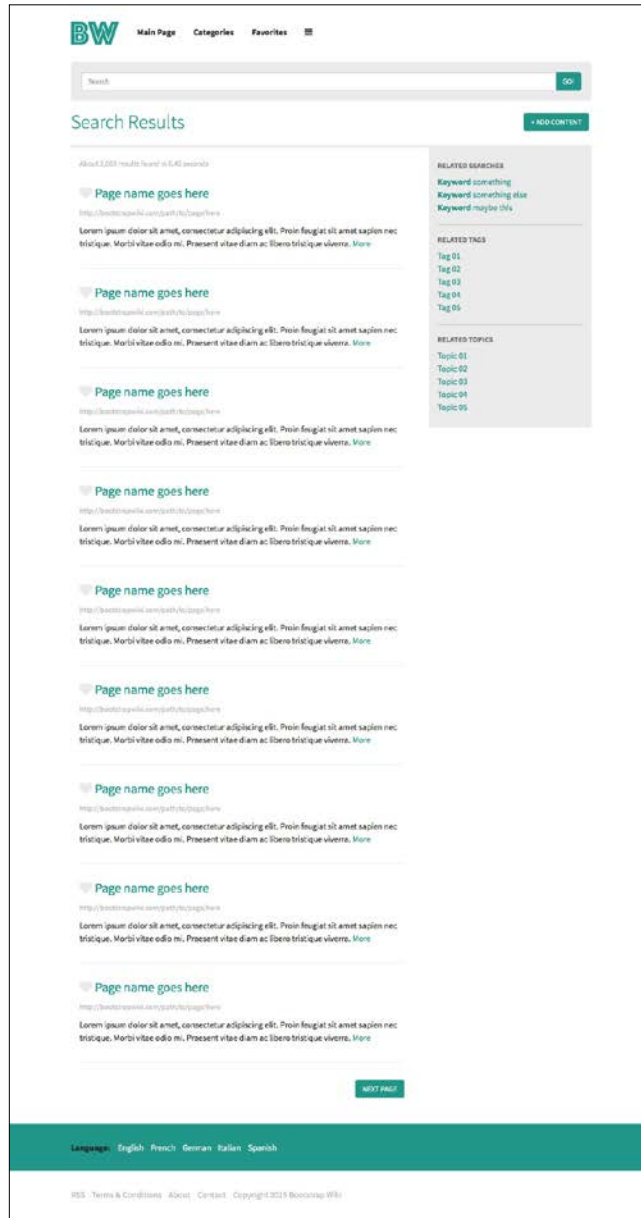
BW Main Page Categories Favorites

Search GO

Search Results

+ ADD CONTENT

About 2,000 results found in 0.40 seconds

Page name goes here

http://bootstrapwiki.com/path/to/page/here

Lorem ipsum dolor sit amet, consectetur adipiscing elit. Proin feugiat sit amet sapien nec tristique. Morbi vitae odio mi. Praesent vitae diam ac libero tristique viverra. More

Page name goes here

http://bootstrapwiki.com/path/to/page/here

Lorem ipsum dolor sit amet, consectetur adipiscing elit. Proin feugiat sit amet sapien nec tristique. Morbi vitae odio mi. Praesent vitae diam ac libero tristique viverra. More

Page name goes here

http://bootstrapwiki.com/path/to/page/here

Lorem ipsum dolor sit amet, consectetur adipiscing elit. Proin feugiat sit amet sapien nec tristique. Morbi vitae odio mi. Praesent vitae diam ac libero tristique viverra. More

Page name goes here

http://bootstrapwiki.com/path/to/page/here

Lorem ipsum dolor sit amet, consectetur adipiscing elit. Proin feugiat sit amet sapien nec tristique. Morbi vitae odio mi. Praesent vitae diam ac libero tristique viverra. More

Page name goes here

http://bootstrapwiki.com/path/to/page/here

Lorem ipsum dolor sit amet, consectetur adipiscing elit. Proin feugiat sit amet sapien nec tristique. Morbi vitae odio mi. Praesent vitae diam ac libero tristique viverra. More

Page name goes here

http://bootstrapwiki.com/path/to/page/here

Lorem ipsum dolor sit amet, consectetur adipiscing elit. Proin feugiat sit amet sapien nec tristique. Morbi vitae odio mi. Praesent vitae diam ac libero tristique viverra. More

Page name goes here

http://bootstrapwiki.com/path/to/page/here

Lorem ipsum dolor sit amet, consectetur adipiscing elit. Proin feugiat sit amet sapien nec tristique. Morbi vitae odio mi. Praesent vitae diam ac libero tristique viverra. More

Page name goes here

http://bootstrapwiki.com/path/to/page/here

Lorem ipsum dolor sit amet, consectetur adipiscing elit. Proin feugiat sit amet sapien nec tristique. Morbi vitae odio mi. Praesent vitae diam ac libero tristique viverra. More

Page name goes here

http://bootstrapwiki.com/path/to/page/here

Lorem ipsum dolor sit amet, consectetur adipiscing elit. Proin feugiat sit amet sapien nec tristique. Morbi vitae odio mi. Praesent vitae diam ac libero tristique viverra. More

NEXT PAGE

RELATED SEARCHES

Keyword something
Keyword something else
Keyword maybe this

RELATED TAGS

Tag 01
Tag 02
Tag 03
Tag 04
Tag 05

RELATED TOPICS

Topic 01
Topic 02
Topic 03
Topic 04
Topic 05

Language: English French German Italian Spanish

RSS Terms & Conditions About Contact Copyright 2015 Bootstrap Wiki